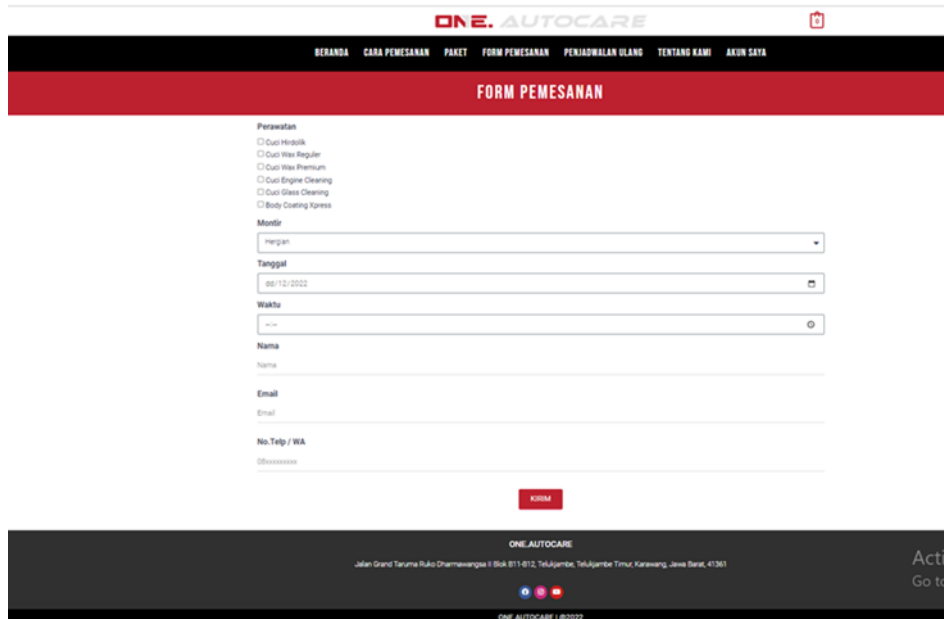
ONE. AUTOCARE

0

BERANDA CARA PEMESANAN PAKET FORM PEMESANAN PENJADWALAN ULANG TENTANG KAMI AKUN SAYA

FORM PEMESANAN

Perawatan

Cuci Hirdolik
Cuci Wax Reguler
Cuci Wax Premium
Cuci Engine Cleaning
Cuci Glass Cleaning
Body Coating Xpress

Montir

Hergian

Tanggal

dd/12/2022

Waktu

--:--

Nama

Nama

Email

Email

No.Telp / WA

08xxxxxxxxx

KIRIM

ONE.AUTOCARE

Jalan Grand Taruma Ruko Dharmawangsa II Blok B11-B12, Telukjambe, Telukjambe Timur, Karawang, Jawa Barat, 41361

Acti
Go to

ONE.AUTOCARE | @2022